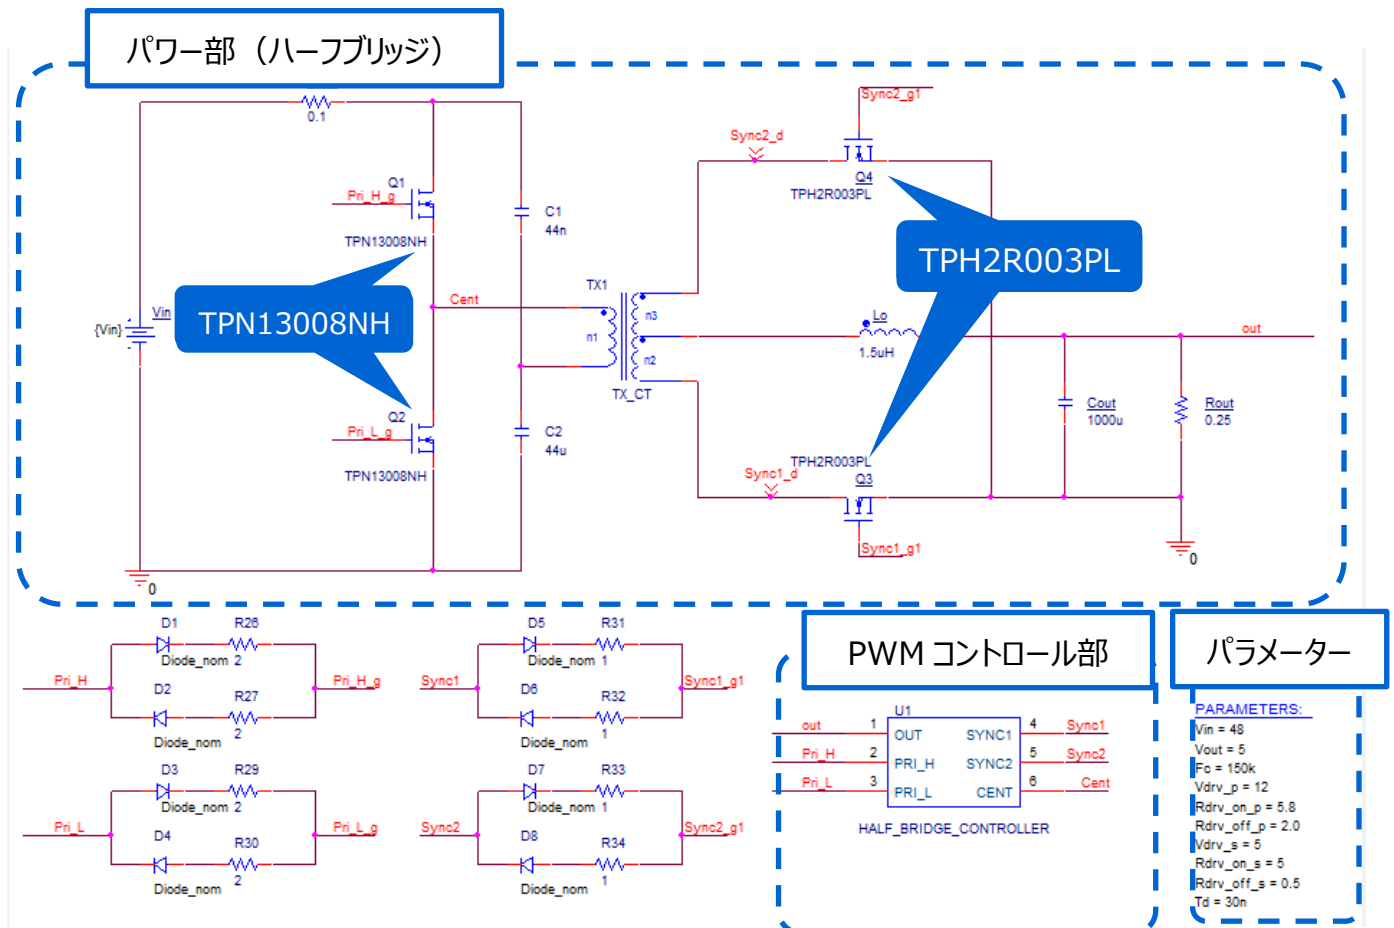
パワー部（ハーフブリッジ）

0.1
Q1
Pri_H_g
TPN13008NH
C1
44n
Vin
{Vin}
TPN13008NH
Cent
TX1
n1
n3
n2
TX_CT
Q2
Pri_L_g
TPN13008NH
C2
44u
0

Sync2_g1
Sync2_d
Q4
TPH2R003PL
TPH2R003PL
Lo
1.5uH
out
Cout
1000u
Rout
0.25
TPH2R003PL
Sync1_d
Q3
Sync1_g1
0

D1
R26
Pri_H
Diode_nom 2
Pri_H_g
D2
R27
Diode_nom
2
D3
R29
Pri_L
Diode_nom 2
Pri_L_g
D4
R30
Diode_nom
2

D5
R31
Sync1
Diode_nom 1
Sync1_g1
D6
R32
Diode_nom
1
D7
R33
Sync2
Diode_nom 1
Sync2_g1
D8
R34
Diode_nom
1

PWM コントロール部
U1
out 1 OUT SYNC1 4 Sync1
Pri_H 2 PRI_H SYNC2 5 Sync2
Pri_L 3 PRI_L CENT 6 Cent
HALF_BRIDGE_CONTROLLER

パラメーター
PARAMETERS:
Vin = 48
Vout = 5
Fc = 150k
Vdrv_p = 12
Rdrv_on_p = 5.8
Rdrv_off_p = 2.0
Vdrv_s = 5
Rdrv_on_s = 5
Rdrv_off_s = 0.5
Td = 30n